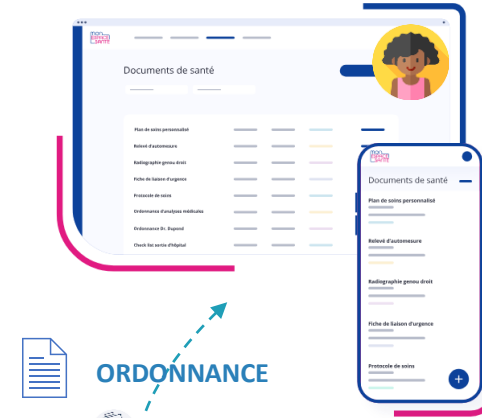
mon espace santé

Documents de santé

Plan de soins personnalisé

Relevé d'automesure

Radiographie genou droit

Fiche de liaison d'urgence

Protocole de soins

Ordonnance d'analyses médicales

Ordonnance Dr. Dupond

Check list sortie d'hôpital

mon espace santé

Documents de santé

Plan de soins personnalisé

Relevé d'automesure

Radiographie genou droit

Fiche de liaison d'urgence

Protocole de soins

+

ORDONNANCE